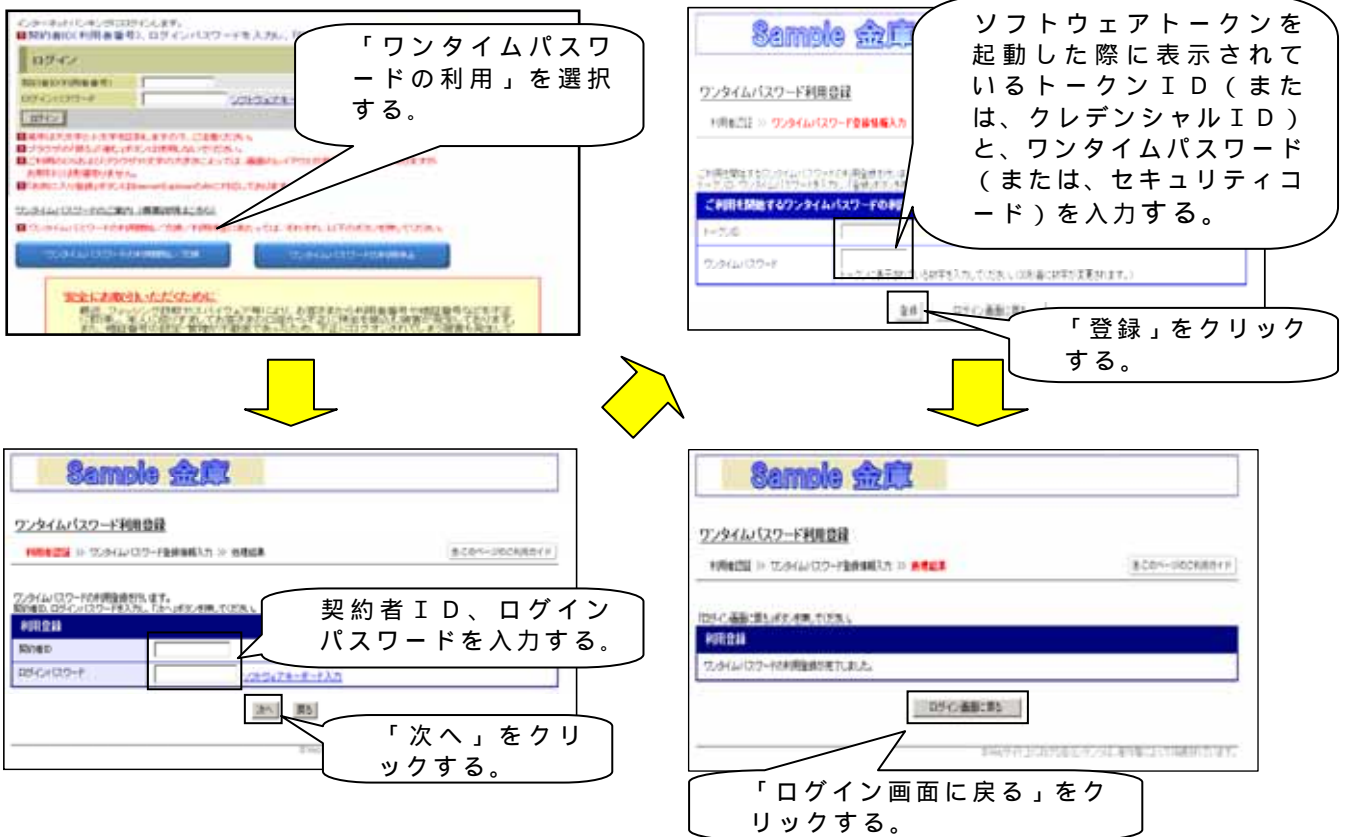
インターネットバンキングにログインします。
ログイン
ログイン

「ワンタイムパスワードの利用」を選択する。

ワンタイムパスワードのご案内（携帯電話をお持ちの方）

安全にお取引いただくために

Sample 金庫

ワンタイムパスワード利用登録

利用者ID >> ワンタイムパスワード登録情報入力

ソフトウェアトークンを起動した際に表示されているトークンID（または、クレデンシャルID）と、ワンタイムパスワード（または、セキュリティコード）を入力する。

ご利用を開始するワンタイムパスワードの利用

トークンID

ワンタイムパスワード

登録

「登録」をクリックする。

Sample 金庫

ワンタイムパスワード利用登録

利用者ID >> ワンタイムパスワード登録情報入力 >> 登録結果

このページのご利用ガイド

利用登録

契約者ID

ログインパスワード

ソフトウェアキーボード入力

契約者ID、ログインパスワードを入力する。

次へ 戻る

「次へ」をクリックする。

Sample 金庫

ワンタイムパスワード利用登録

利用者ID >> ワンタイムパスワード登録情報入力 >> 登録結果

このページのご利用ガイド

「ログイン画面に戻る」ボタンを押してください。

利用登録

ワンタイムパスワードの利用登録が完了しました。

ログイン画面に戻る

「ログイン画面に戻る」をクリックする。